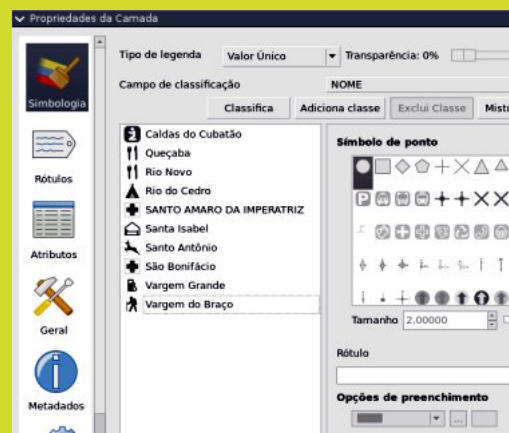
Propriedades da Camada

Simbologia

Rótulos

Atributos

Geral

Metadados

Tipo de legenda Valor Único Transparência: 0%

Campo de classificação NOME

Classifica Adiciona classe Exclui Classe Mistu

Caldas do Cubatão
Queçaba
Rio Novo
Rio do Cedro
SANTO AMARO DA IMPERATRIZ
Santa Isabel
Santo Antônio
São Bonifácio
Vargem Grande
Vargem do Braço

Símbolo de ponto

Tamanho 2,00000

Rótulo

Opções de preenchimento

...